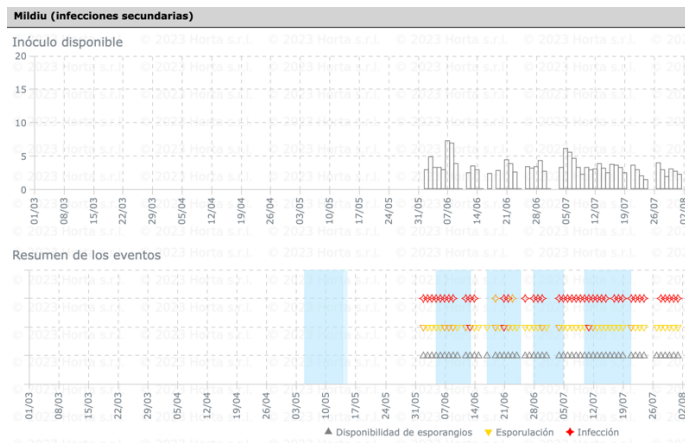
Mildiu (infecciones secundarias)

Inóculo disponible

20
15
10
5
0

01/03 08/03 15/03 22/03 29/03 05/04 12/04 19/04 26/04 03/05 10/05 17/05 24/05 31/05 07/06 14/06 21/06 28/06 05/07 12/07 19/07 26/07 02/08

Resumen de los eventos

01/03 08/03 15/03 22/03 29/03 05/04 12/04 19/04 26/04 03/05 10/05 17/05 24/05 31/05 07/06 14/06 21/06 28/06 05/07 12/07 19/07 26/07 02/08

Disponibilidad de esporangios   Esporulación   Infección

© 2023 Horta s.r.l.